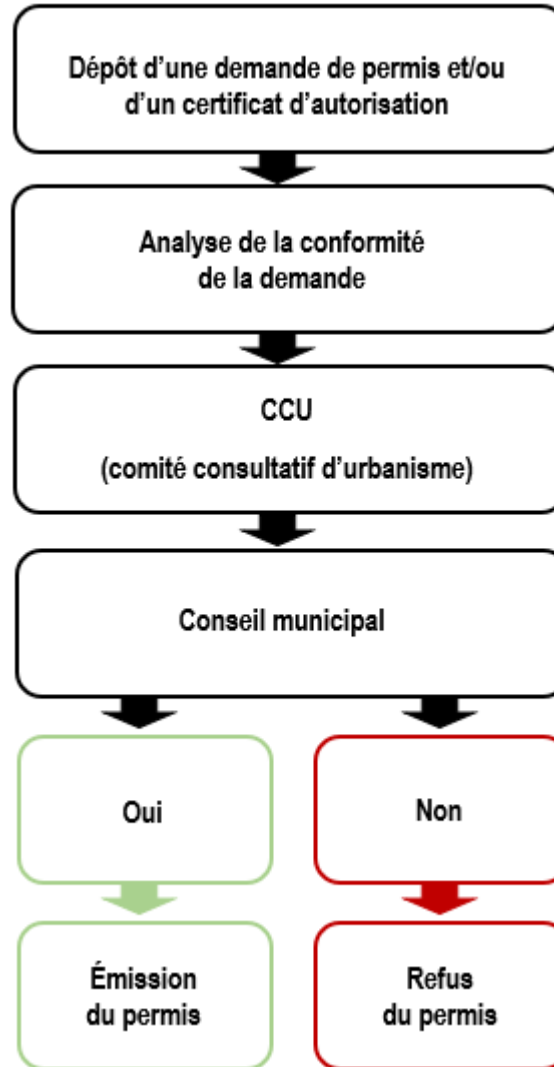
Dépôt d'une demande de permis et/ou d'un certificat d'autorisation

Analyse de la conformité de la demande

CCU

(comité consultatif d'urbanisme)

Conseil municipal

Oui

Non

Émission du permis

Refus du permis